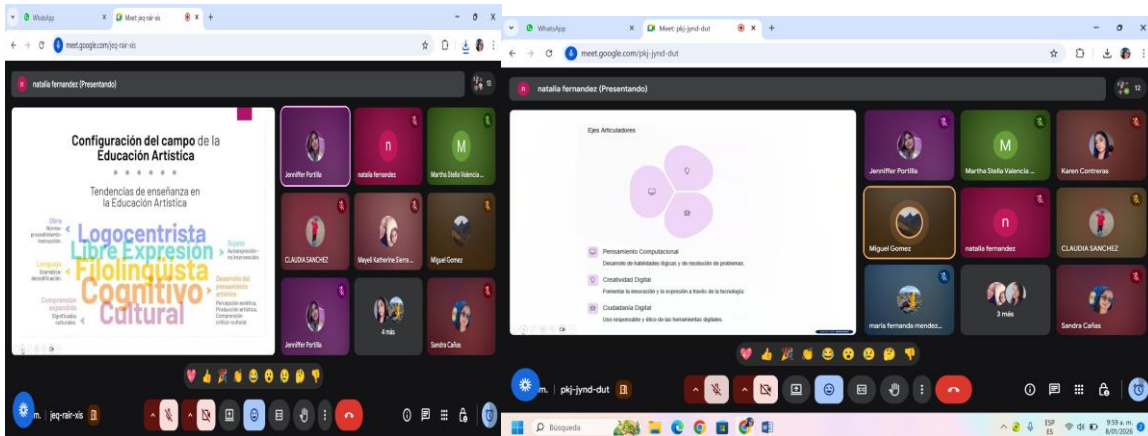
WhatsApp
Meet: jeq-rair-xis
meet.google.com/jeq-rair-xis
natalia fernandez (Presentando)
12

Configuración del campo de la Educación Artística

Tendencias de enseñanza en la Educación Artística

Obra
Normas-procedimiento-instrucción
Logocentrista
Libre Expresión
Sujeto
Autoexpresión-no intervención
Lenguaje
Gramática-decodificación
Filolingüista
Desarrollo del pensamiento artístico
Cognitivo
Percepción estética. Producción artística. Comprensión crítico-cultural.
Comprensión expresión
Significados culturales
Cultural

Jenniffer Portilla
natalia fernandez
M
Martha Stella Valencia...
CLAUDIA SANCHEZ
Mayeli Katherine Sierra...
Miguel Gomez
Jenniffer Portilla
4 más
Sandra Cañas

m. | jeq-rair-xis

WhatsApp
Meet: pkj-jynd-dut
meet.google.com/pkj-jynd-dut
natalia fernandez (Presentando)
12

Ejes Articuladores

Pensamiento Computacional
Desarrollo de habilidades lógicas y de resolución de problemas
Creatividad Digital
Fomentar la innovación y la expresión a través de la tecnología
Ciudadanía Digital
Uso responsable y ético de las herramientas digitales

Jenniffer Portilla
M
Martha Stella Valencia...
Karen Contreras
Miguel Gomez
n
natalia fernandez
CLAUDIA SANCHEZ
maria fernanda mendez...
3 más
Sandra Cañas

m. | pkj-jynd-dut

Búsqueda
ESP ES
9:59 a. m.
8/01/2026